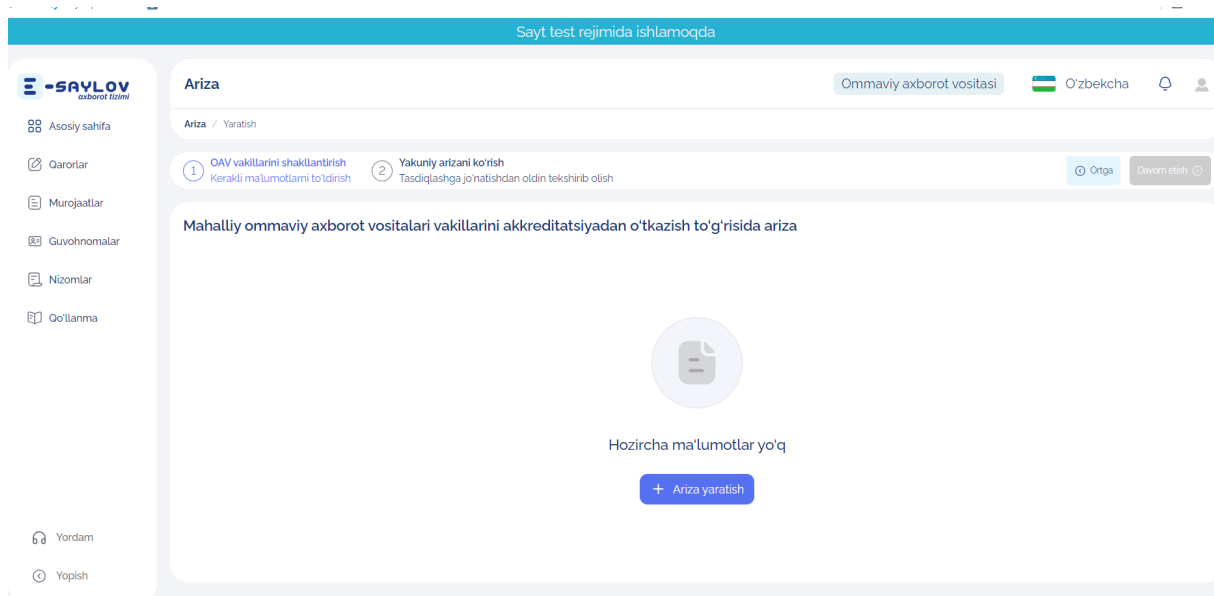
Sayt test rejimida ishlamoqda

E-SAYLOV
axborot tizimi

Asosiy sahifa

Qarorlar

Murojaatlar

Guvohnomalar

Nizomlar

Qo'llanma

Yordam

Yopish

Ariza

Ommaviy axborot vositasi

O'zbekcha

Ariza / Yaratish

1 OAV vakillarini shakllantirish
Kerakli ma'lumotlarni to'ldirish

2 Yakuniy arizani ko'rish
Tasdiqlashga jo'natishdan oldin tekshirib olish

Ortga

Davom etish

Mahalliy ommaviy axborot vositalari vakillarini akkreditatsiyadan o'tkazish to'g'risida ariza

Hozircha ma'lumotlar yo'q

+ Ariza yaratish